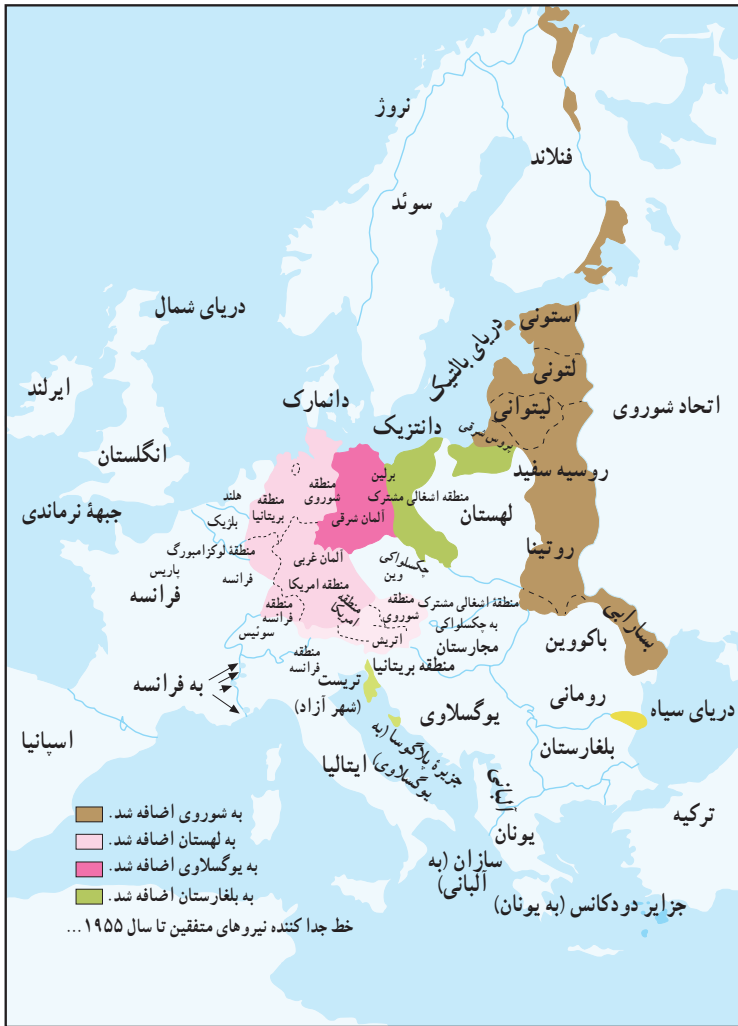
نروژ
فنلاند
سوئد
دریای شمال
استونی
دریای بالتیک
لتونی
ایرلند
دانمارک
لیتوانی
اتحاد شوروی
دانتزیک
انگلستان
برلین
روسیه سفید
منطقه شوروی
منطقه اشغالی مشترک
هلند
منطقه بریتانیا
آلمان شرقی
لهستان
جبههٔ نرماندی
بلژیک
منطقه لوکزامبورگ
آلمان غربی
چکسلواکی
پاریس
وین
روتینا
فرانسه
منطقه امریکا
منطقه اشغالی مشترک
فرانسه
منطقه فرانسه
منطقه شوروی
به چکسلواکی
سوئیس
اتریش
مجارستان
باکووین
منطقه فرانسه
منطقه بریتانیا
بسارابی
به فرانسه
تریست (شهر آزاد)
رومانی
دریای سیاه
یوگسلاوی
اسپانیا
جزیرهٔ یاگوستا (به یوگسلاوی)
بلغارستان
ایتالیا
آلبانی
به شوروی اضافه شد.
ترکیه
یونان
به لهستان اضافه شد.
سازان (به آلبانی)
به یوگسلاوی اضافه شد.
به بلغارستان اضافه شد.
جزایر دودکانس (به یونان)
خط جدا کننده نیروهای متفقین تا سال ۱۹۵۵...